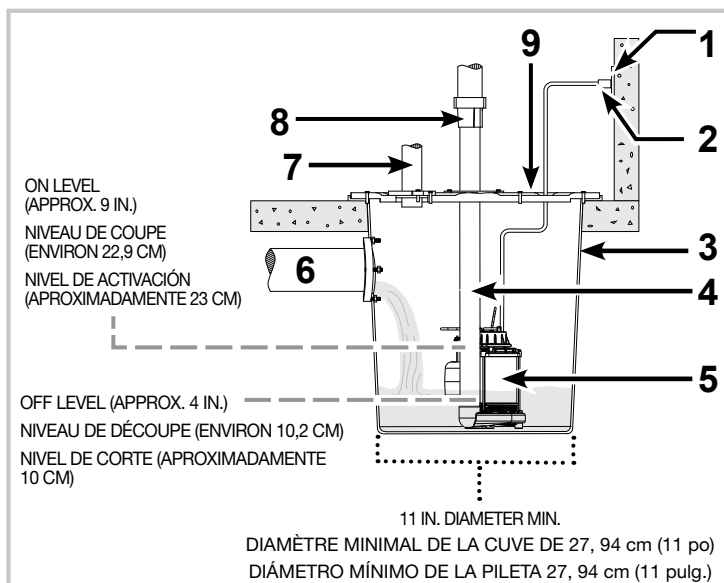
1
9
8
2
7
ON LEVEL (APPROX. 9 IN.)
NIVEAU DE COUPE (ENVIRON 22,9 CM)
NIVEL DE ACTIVACIÓN (APROXIMADAMENTE 23 CM)
3
6
4
5
OFF LEVEL (APPROX. 4 IN.)
NIVEAU DE DÉCOUPE (ENVIRON 10,2 CM)
NIVEL DE CORTE (APROXIMADAMENTE 10 CM)
11 IN. DIAMETER MIN.
DIAMÈTRE MINIMAL DE LA CUVE DE 27, 94 cm (11 po)
DIÁMETRO MÍNIMO DE LA PILETA 27, 94 cm (11 pulg.)